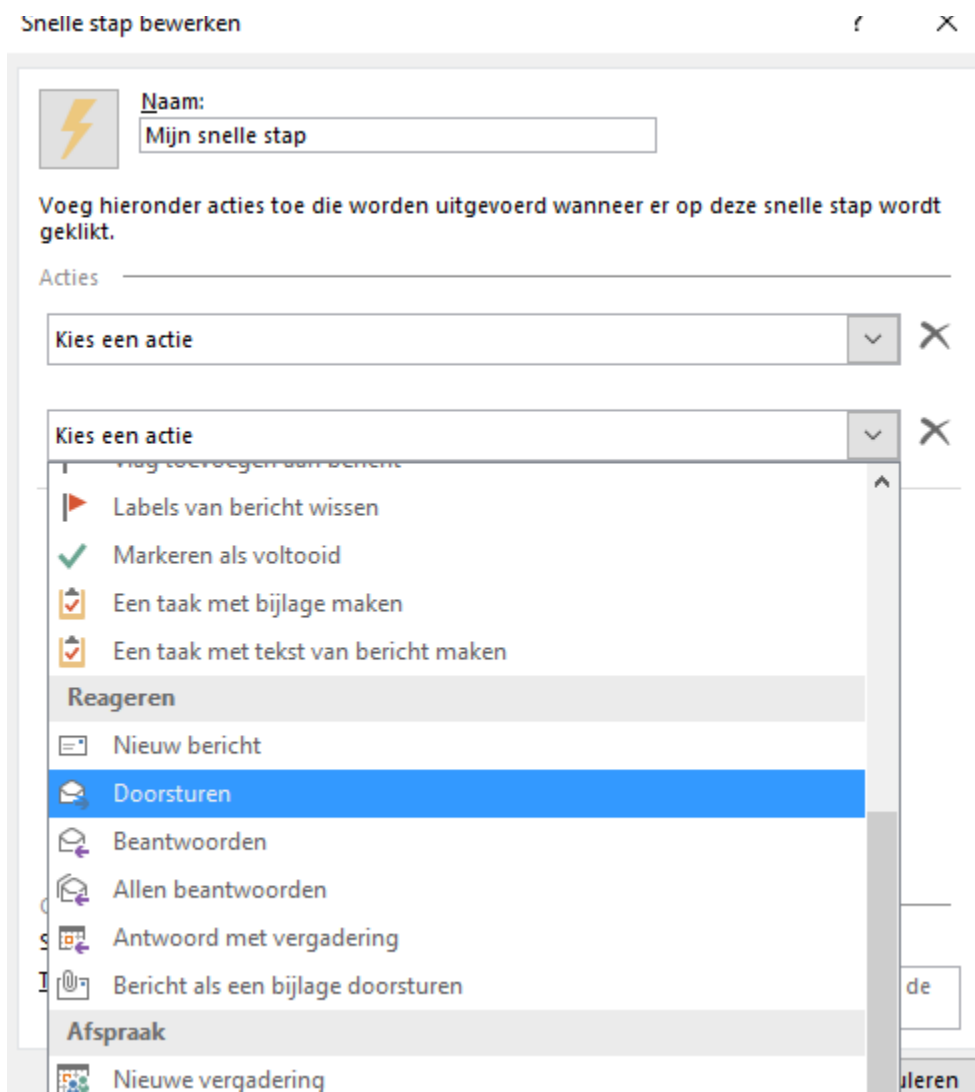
Snelle stap bewerken

?

Naam:

Mijn snelle stap

Voeg hieronder acties toe die worden uitgevoerd wanneer er op deze snelle stap wordt geklikt.

Acties

Kies een actie

Kies een actie

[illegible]

Labels van bericht wissen

Markeren als voltooid

Een taak met bijlage maken

Een taak met tekst van bericht maken

Reageren

Nieuw bericht

Doorsturen

Beantwoorden

Allen beantwoorden

Antwoord met vergadering

Bericht als een bijlage doorsturen

Afspraak

Nieuwe vergadering

de

uleren